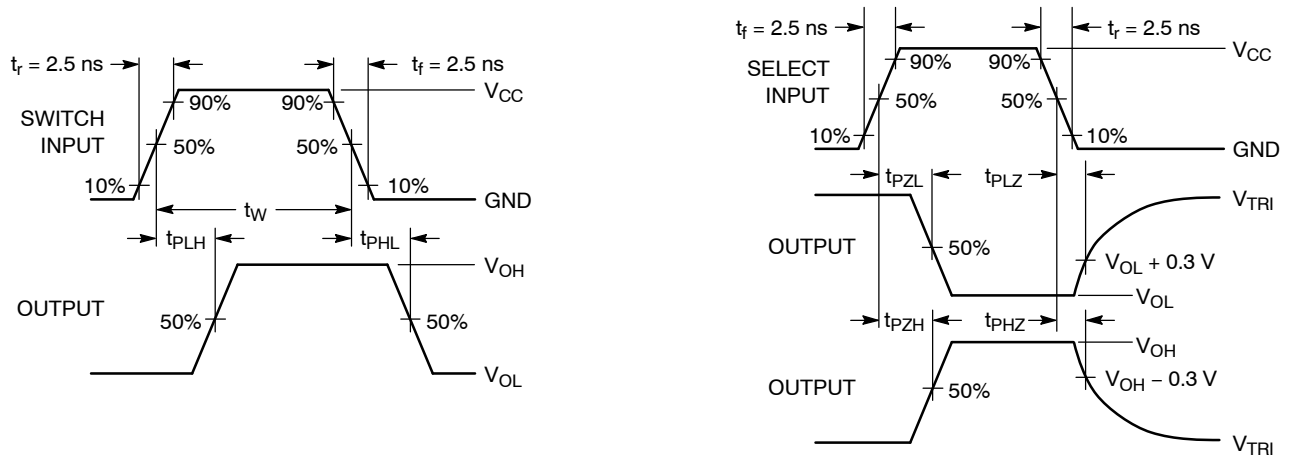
$t_r$ = 2.5 ns

$t_f$ = 2.5 ns

90%

90%

$V_{CC}$

SWITCH INPUT

50%

50%

10%

10%

GND

$t_W$

$t_{PLH}$

$t_{PHL}$

$V_{OH}$

OUTPUT

50%

50%

$V_{OL}$

$t_f$ = 2.5 ns

$t_r$ = 2.5 ns

$V_{CC}$

SELECT INPUT

90%

90%

50%

50%

10%

10%

GND

$t_{PZL}$

$t_{PLZ}$

$V_{TRI}$

OUTPUT

50%

$V_{OL}$ + 0.3 V

$V_{OL}$

$t_{PZH}$

$t_{PHZ}$

$V_{OH}$

OUTPUT

50%

$V_{OH}$ – 0.3 V

$V_{TRI}$